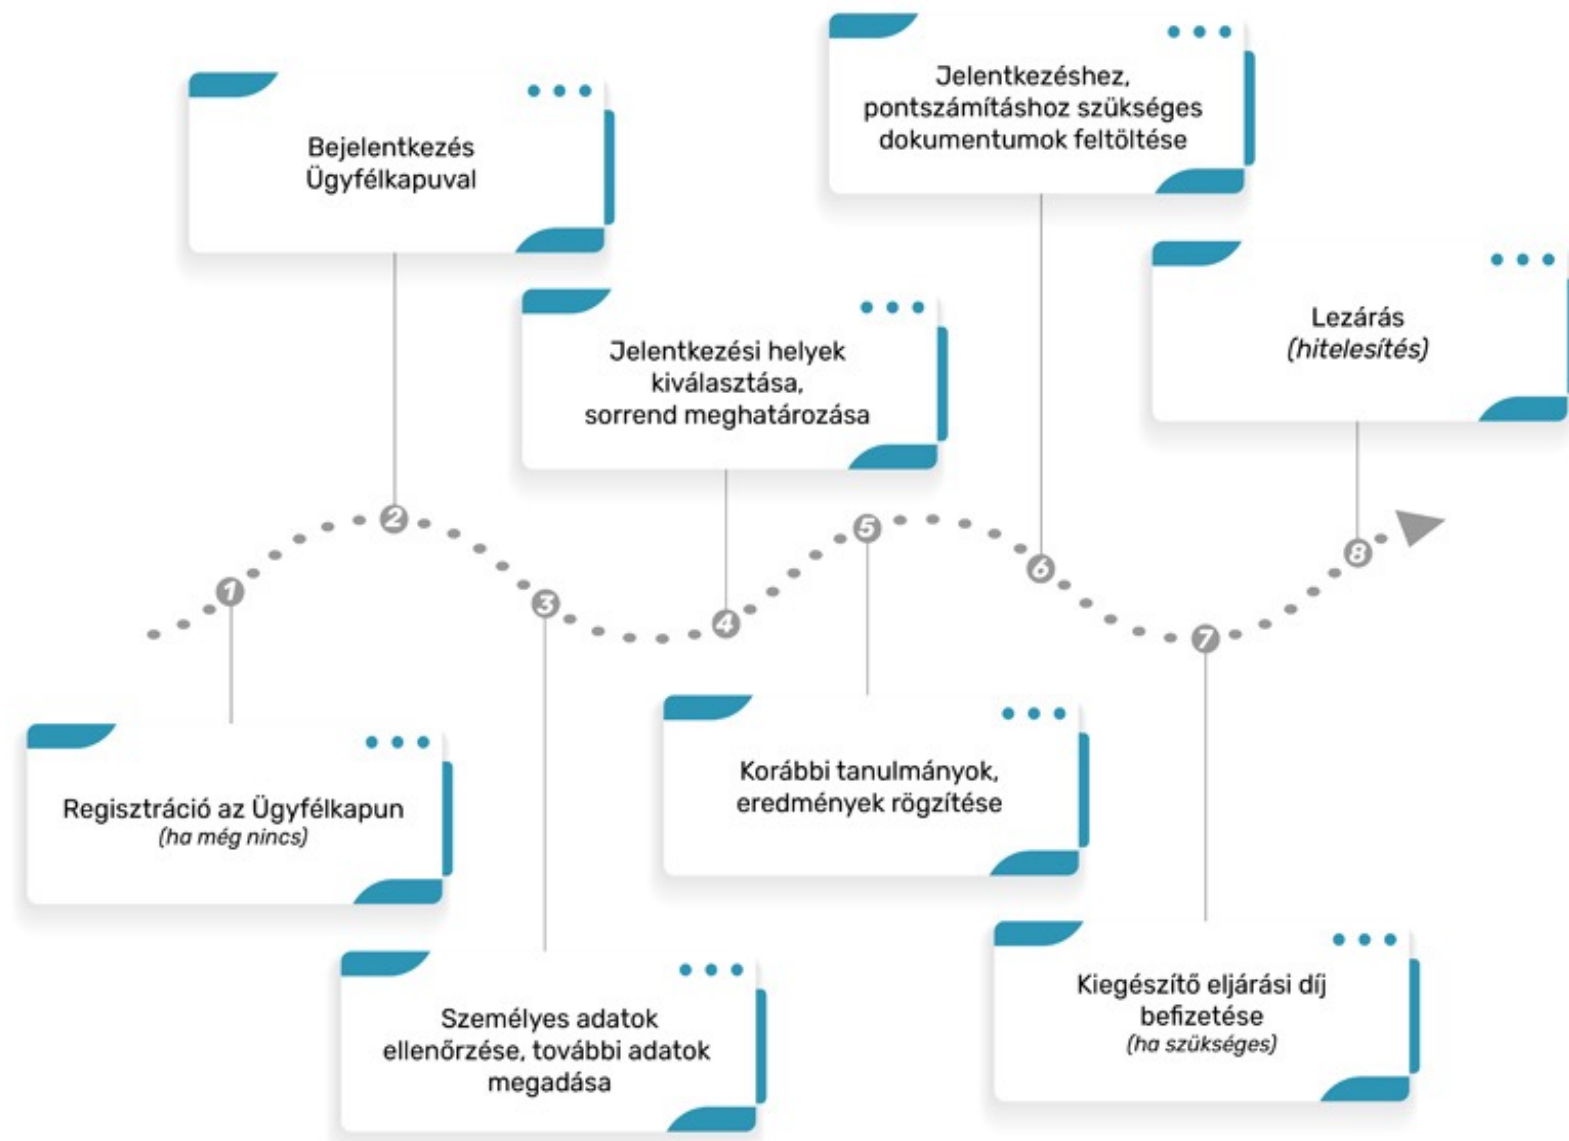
1
Regisztráció az Ügyfélkapun
(ha még nincs)

2
Bejelentkezés Ügyfélkapuval

3
Személyes adatok ellenőrzése, további adatok megadása

4
Jelentkezési helyek kiválasztása, sorrend meghatározása

5
Korábbi tanulmányok, eredmények rögzítése

6
Jelentkezéshez, pontszámításhoz szükséges dokumentumok feltöltése

7
Kiegészítő eljárási díj befizetése
(ha szükséges)

8
Lezárás
(hitelesítés)